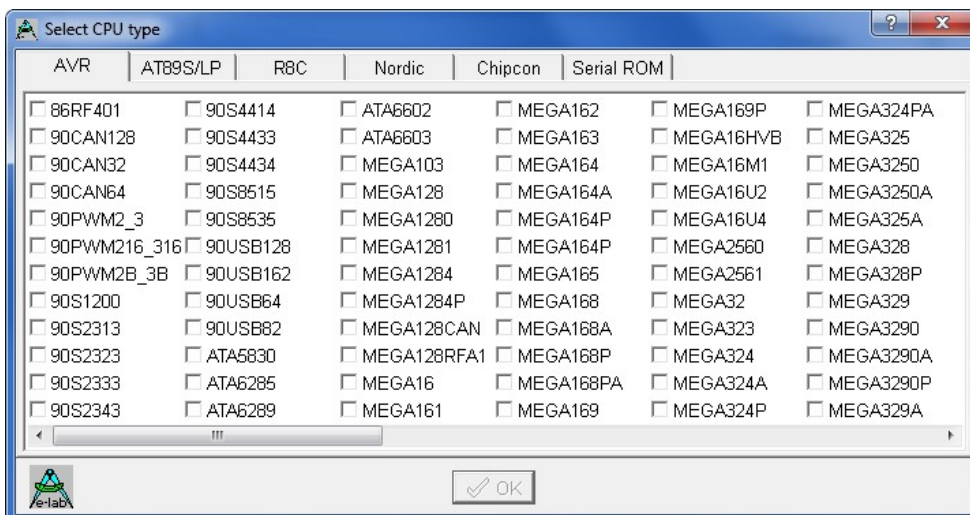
Select CPU type

AVR | AT89S/LP | R8C | Nordic | Chipcon | Serial ROM

| | | | | | |
|---|---|---|---|---|---|
| 86RF401 | 90S4414 | ATA6602 | MEGA162 | MEGA169P | MEGA324PA |
| 90CAN128 | 90S4433 | ATA6603 | MEGA163 | MEGA16HVB | MEGA325 |
| 90CAN32 | 90S4434 | MEGA103 | MEGA164 | MEGA16M1 | MEGA3250 |
| 90CAN64 | 90S8515 | MEGA128 | MEGA164A | MEGA16U2 | MEGA3250A |
| 90PWM2_3 | 90S8535 | MEGA1280 | MEGA164P | MEGA16U4 | MEGA325A |
| 90PWM216_316 | 90USB128 | MEGA1281 | MEGA164P | MEGA2560 | MEGA328 |
| 90PWM2B_3B | 90USB162 | MEGA1284 | MEGA165 | MEGA2561 | MEGA328P |
| 90S1200 | 90USB64 | MEGA1284P | MEGA168 | MEGA32 | MEGA329 |
| 90S2313 | 90USB82 | MEGA128CAN | MEGA168A | MEGA323 | MEGA3290 |
| 90S2323 | ATA5830 | MEGA128RFA1 | MEGA168P | MEGA324 | MEGA3290A |
| 90S2333 | ATA6285 | MEGA16 | MEGA168PA | MEGA324A | MEGA3290P |
| 90S2343 | ATA6289 | MEGA161 | MEGA169 | MEGA324P | MEGA329A |

e-lab

OK